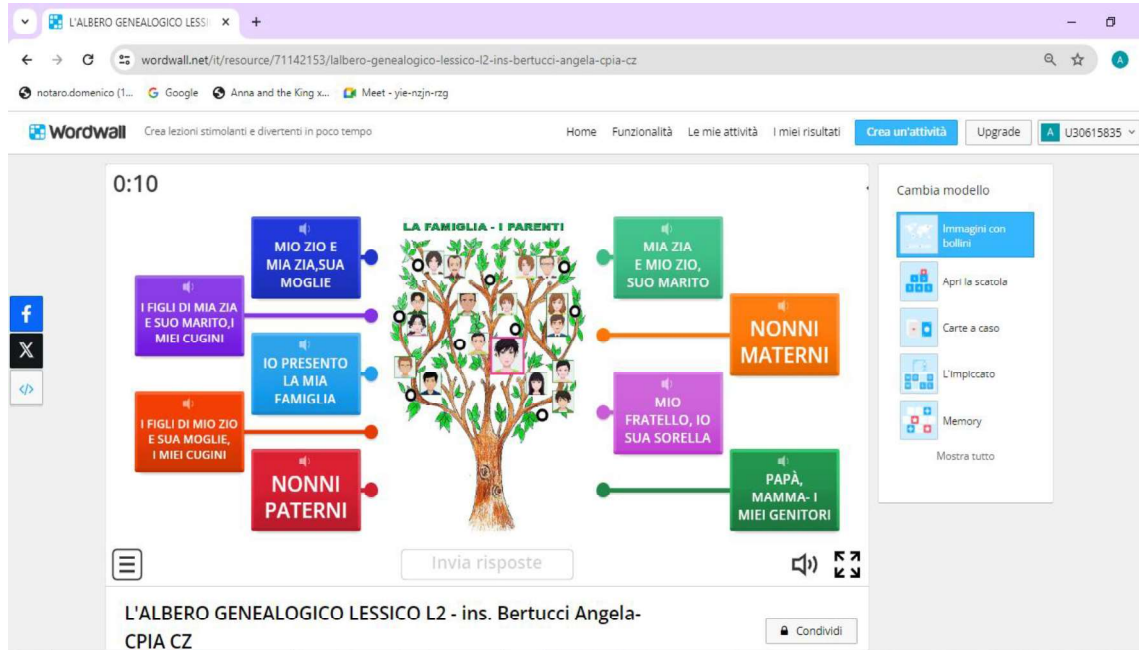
L'ALBERO GENEALOGICO LESSI ×  +

wordwall.net/it/resource/71142153/lalbero-genealogico-lessico-l2-ins-bertucci-angela-cpia-cz

notaro.domenico (1... Google Anna and the King x... Meet - yie-nzjn-rzg

Wordwall Crea lezioni stimolanti e divertenti in poco tempo

Home Funzionalità Le mie attività I miei risultati Crea un'attività Upgrade U30615835

0:10

LA FAMIGLIA - I PARENTI

MIO ZIO E MIA ZIA,SUA MOGLIE

I FIGLI DI MIA ZIA E SUO MARITO,I MIEI CUGINI

IO PRESENTO LA MIA FAMIGLIA

I FIGLI DI MIO ZIO E SUA MOGLIE, I MIEI CUGINI

NONNI PATERNI

MIA ZIA E MIO ZIO, SUO MARITO

NONNI MATERNI

MIO FRATELLO, IO SUA SORELLA

PAPÀ, MAMMA- I MIEI GENITORI

Invia risposte

Cambia modello

Immagini con bollini

Apri la scatola

Carte a caso

L'impiccato

Memory

Mostra tutto

L'ALBERO GENEALOGICO LESSICO L2 - ins. Bertucci Angela-CPIA CZ

Condividi